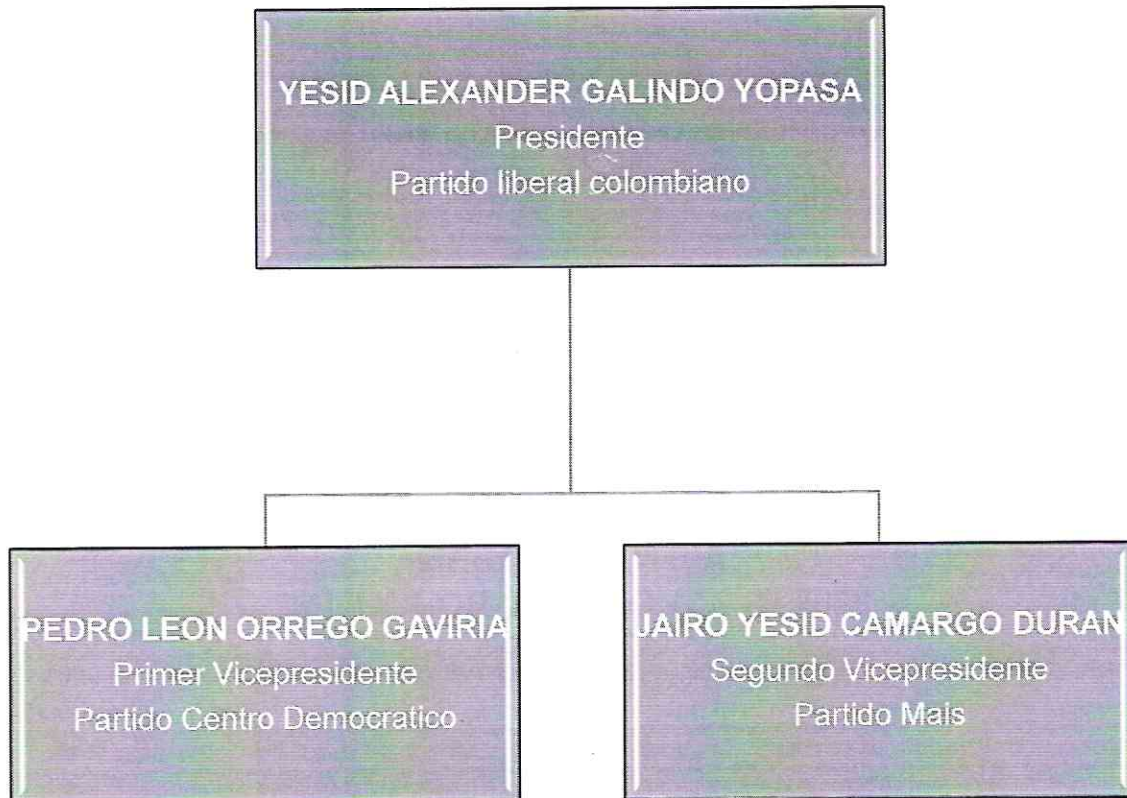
YESID ALEXANDER GALINDO YOPASA
Presidente
Partido liberal colombiano

PEDRO LEON ORREGO GAVIRIA
Primer Vicepresidente
Partido Centro Democratico

JAIRO YESID CAMARGO DURAN
Segundo Vicepresidente
Partido Mais